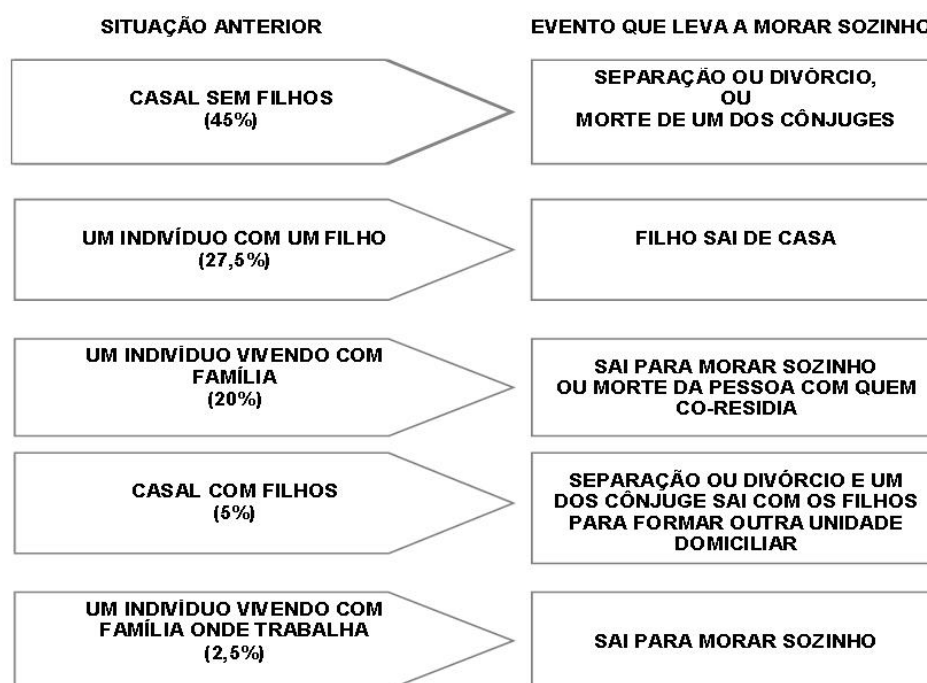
SITUAÇÃO ANTERIOR

EVENTO QUE LEVA A MORAR SOZINHO

CASAL SEM FILHOS
(45%)

SEPARAÇÃO OU DIVÓRCIO,
OU
MORTE DE UM DOS CÔNJUGES

UM INDIVÍDUO COM UM FILHO
(27,5%)

FILHO SAI DE CASA

UM INDIVÍDUO VIVENDO COM FAMÍLIA
(20%)

SAI PARA MORAR SOZINHO
OU MORTE DA PESSOA COM QUEM CO-RESIDIA

CASAL COM FILHOS
(5%)

SEPARAÇÃO OU DIVÓRCIO E UM DOS CÔNJUGE SAI COM OS FILHOS PARA FORMAR OUTRA UNIDADE DOMICILIAR

UM INDIVÍDUO VIVENDO COM FAMÍLIA ONDE TRABALHA
(2,5%)

SAI PARA MORAR SOZINHO